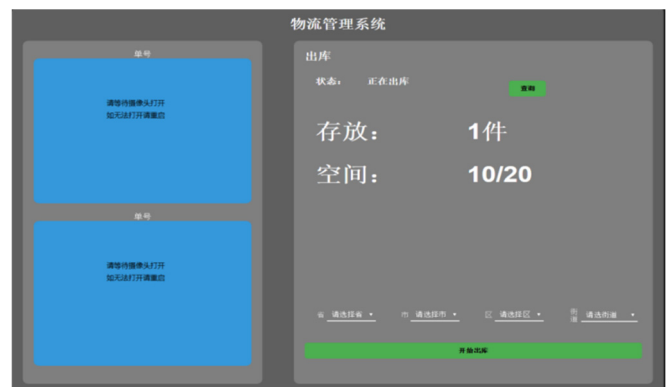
物流管理系统

单号

请等待摄像头打开
如无法打开请重启

单号

请等待摄像头打开
如无法打开请重启

出库

状态： 正在出库

查询

存放： 1件

空间： 10/20

省 请选择省 市 请选择市 区 请选择区 街道 请选择街道

开始出库